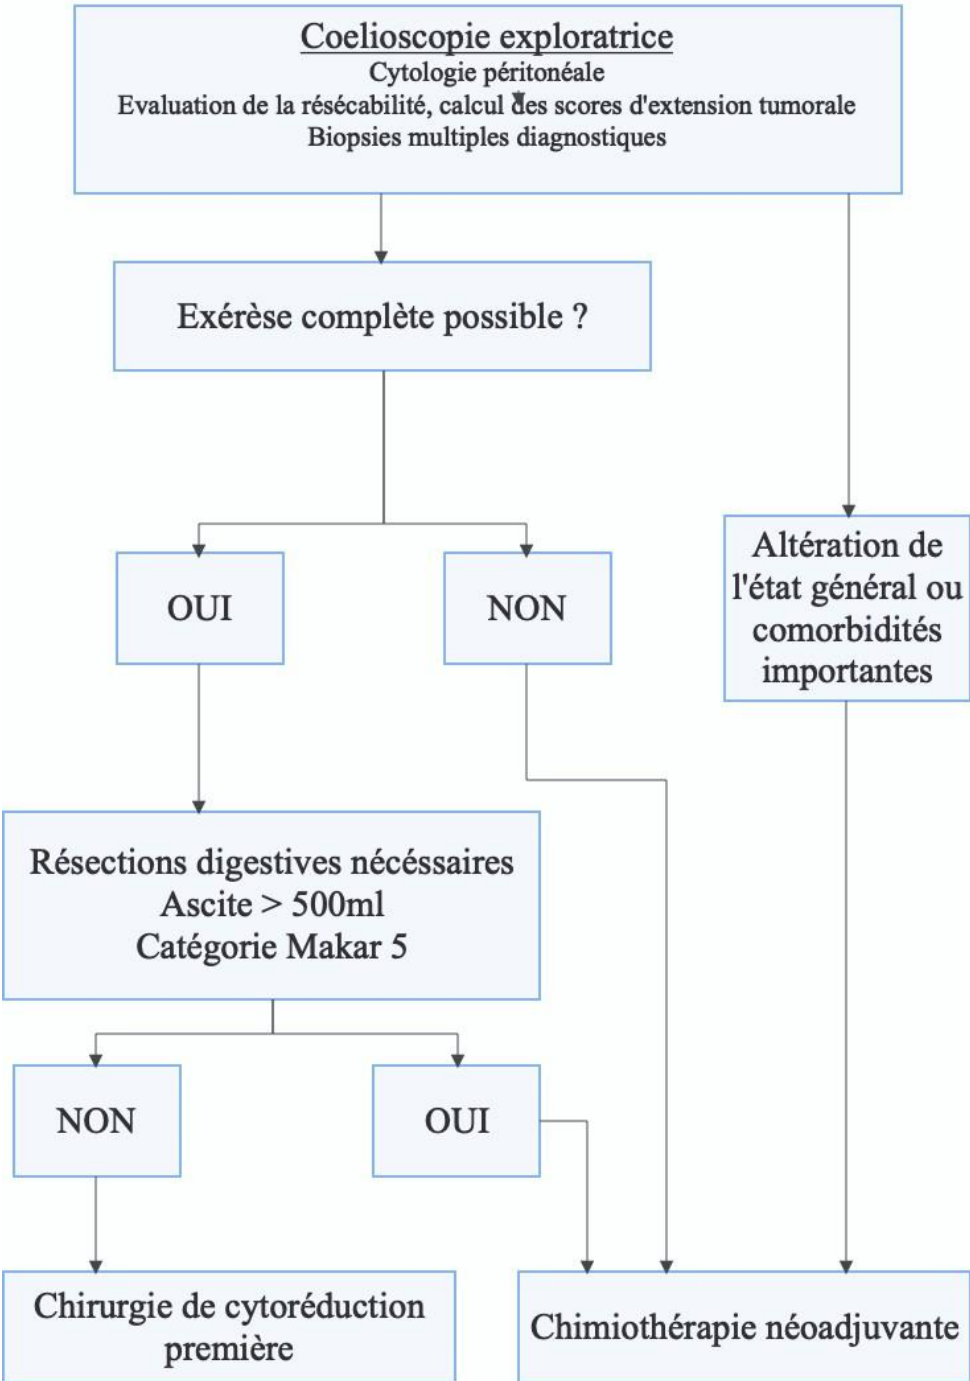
Coelioscopie exploratrice
Cytologie péritonéale
Evaluation de la résécabilité, calcul des scores d'extension tumorale
Biopsies multiples diagnostiques

Exérèse complète possible ?

OUI

NON

Altération de l'état général ou comorbidités importantes

Résections digestives nécéssaires
Ascite > 500ml
Catégorie Makar 5

NON

OUI

Chirurgie de cytoréduction première

Chimiothérapie néoadjuvante